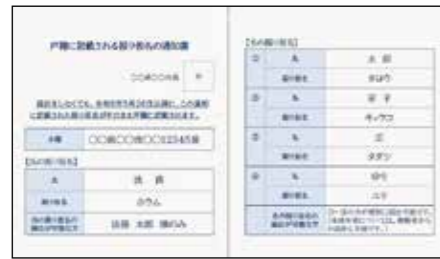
戸籍に記載される振り仮名の通知書

〇〇県〇〇市長 印

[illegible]

| 本籍 | 〇〇県〇〇市〇〇123番地 |
|---|---|

【氏の振り仮名】

| 氏 | 法務 |
|---|---|
| 振り仮名 | ホウム |
| 氏の振り仮名の筆頭者 | 法務 太郎 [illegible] |

【名の振り仮名】

| ① | 名 | 太郎 |
|---|---|---|
| | 振り仮名 | タロウ |
| ② | 名 | 花子 |
| | 振り仮名 | ハナコ |
| ③ | 名 | 正 |
| | 振り仮名 | タダシ |
| ④ | 名 | 明 |
| | 振り仮名 | ユウ |
| | 名の振り仮名の届出の状況 | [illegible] |